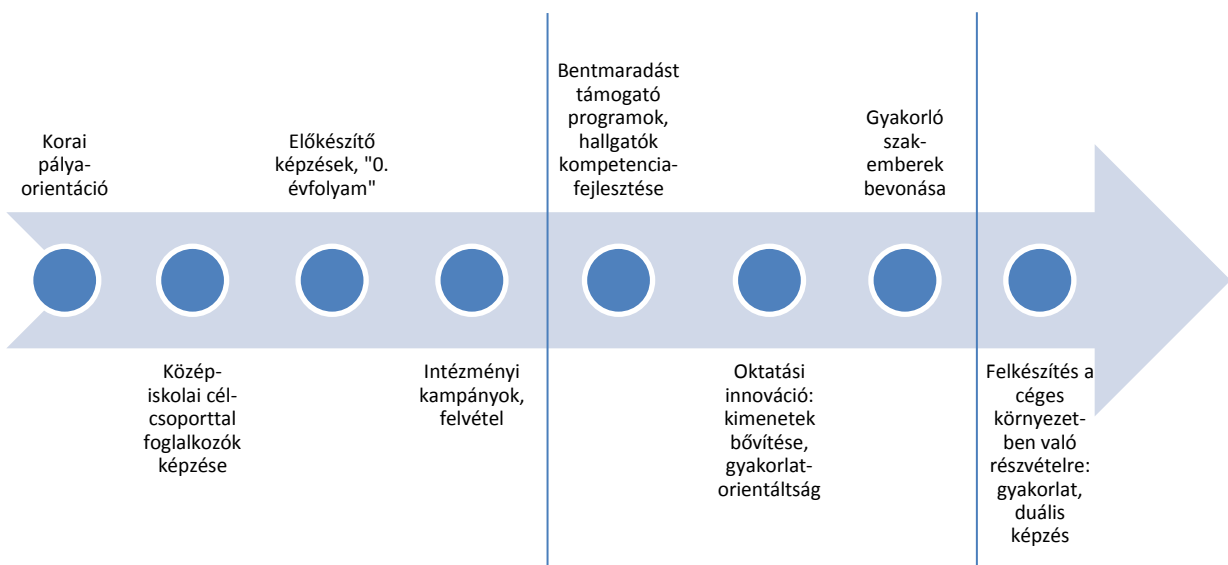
Korai pálya-orientáció

Közép-iskolai cél-csoporttal foglalkozók képzése

Előkészítő képzések, "0. évfolyam"

Intézményi kampányok, felvétel

Bentmaradást támogató programok, hallgatók kompetencia-fejlesztése

Oktatási innováció: kimenetek bővítése, gyakorlat-orientáltság

Gyakorló szak-emberek bevonása

Felkészítés a céges környezet-ben való részvételre: gyakorlat, duális képzés